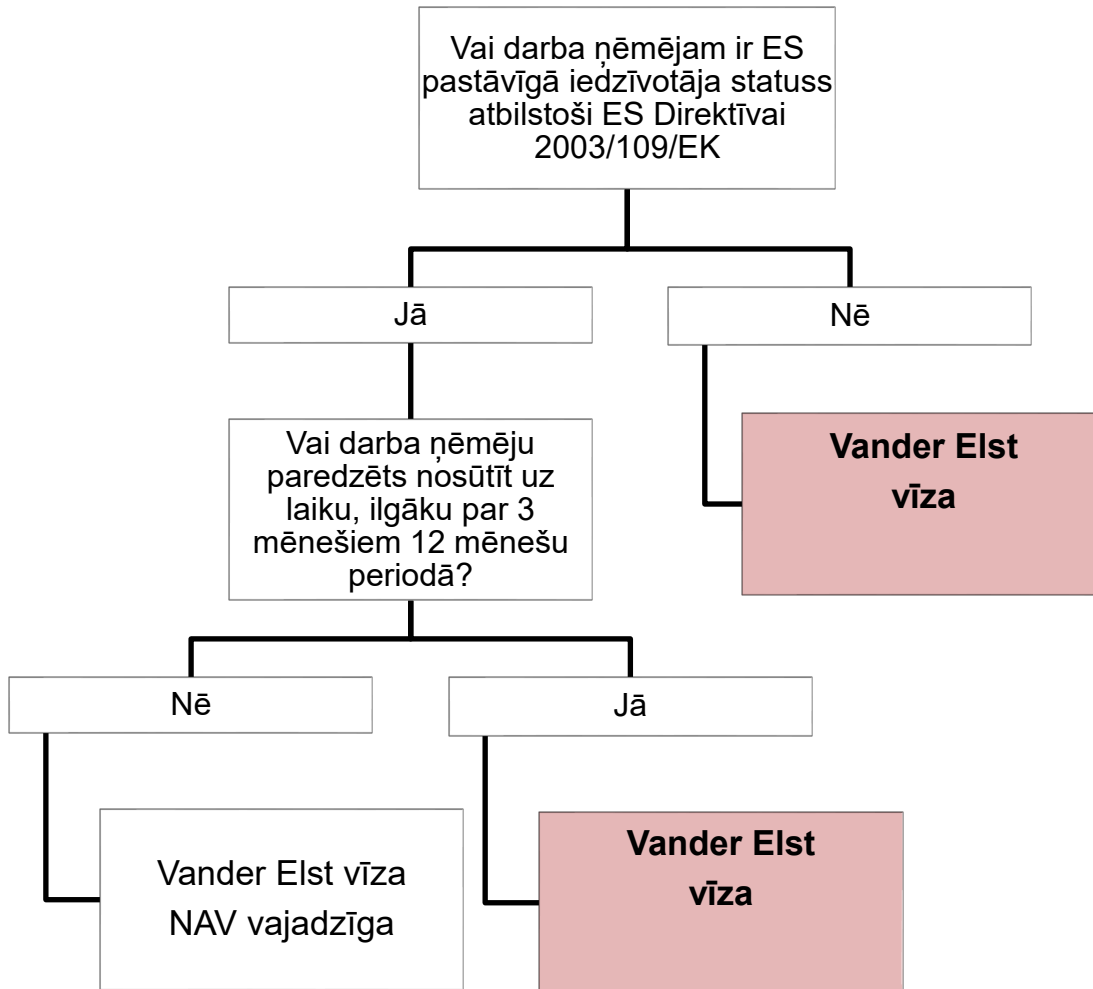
Vai darba ņēmējam ir ES pastāvīgā iedzīvotāja statuss atbilstoši ES Direktīvai 2003/109/EK

Jā

Nē

Vai darba ņēmēju paredzēts nosūtīt uz laiku, ilgāku par 3 mēnešiem 12 mēnešu periodā?

**Vander Elst vīza**

Nē

Jā

Vander Elst vīza NAV vajadzīga

**Vander Elst vīza**